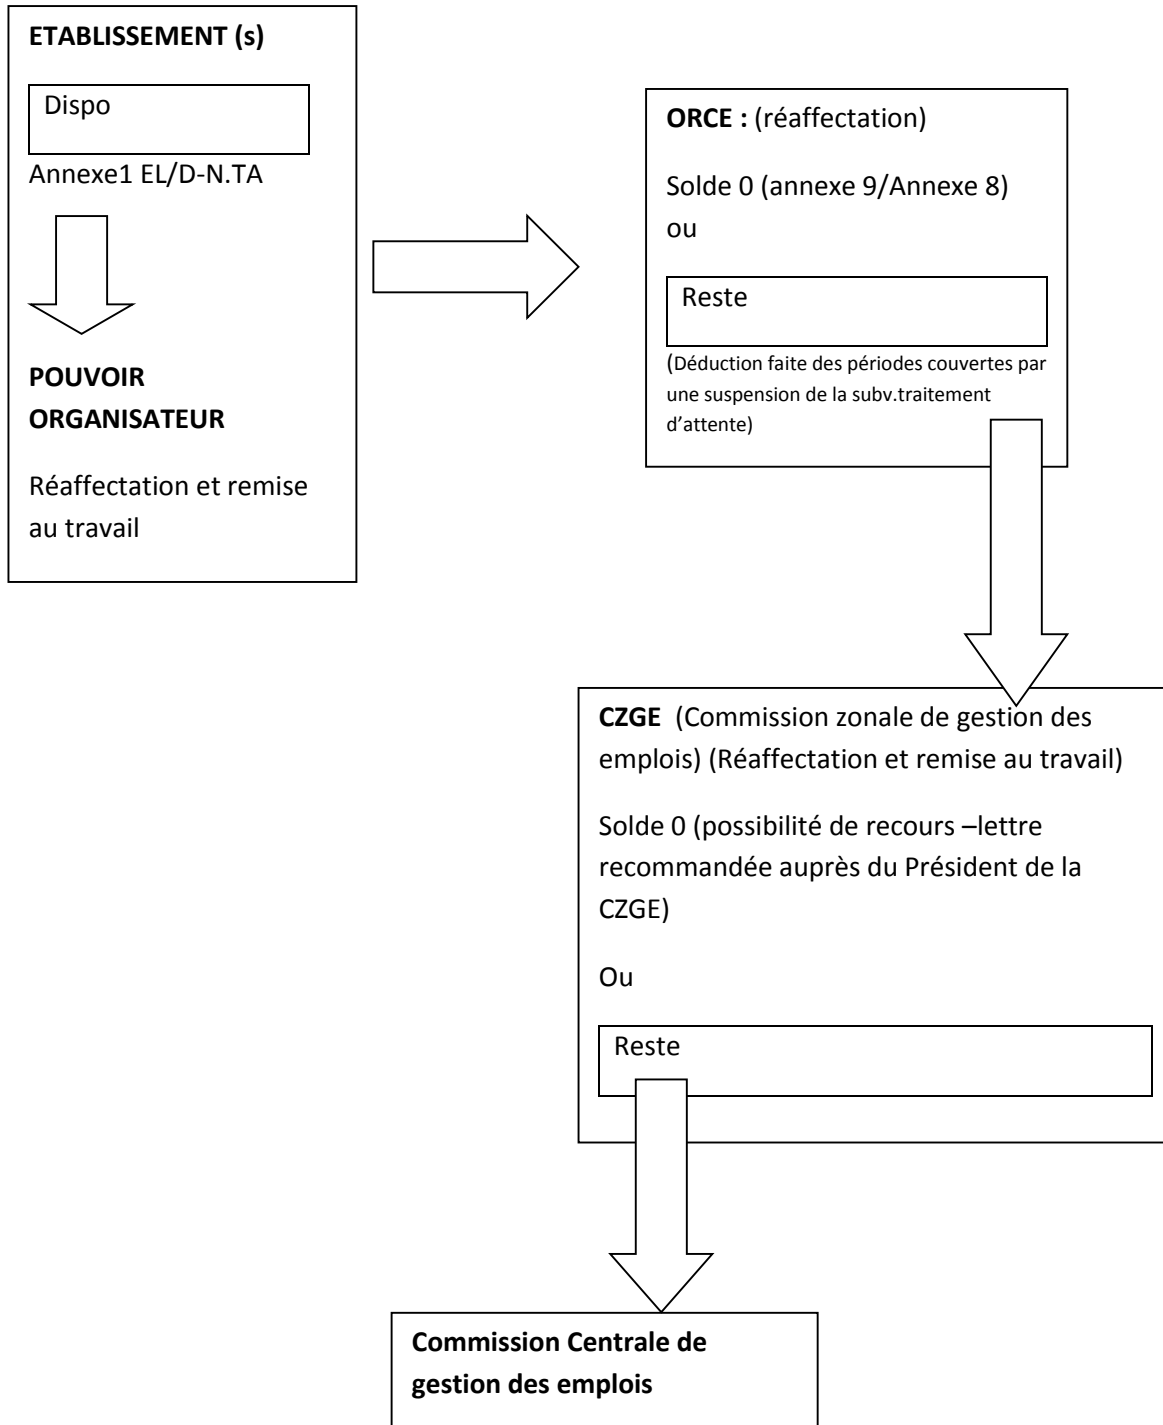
ETABLISSEMENT (s)

Dispo

Annexe1 EL/D-N.TA

POUVOIR ORGANISATEUR

Réaffectation et remise au travail

ORCE : (réaffectation)

Solde 0 (annexe 9/Annexe 8) ou

Reste

(Déduction faite des périodes couvertes par une suspension de la subv.traitement d'attente)

CZGE (Commission zonale de gestion des emplois) (Réaffectation et remise au travail)

Solde 0 (possibilité de recours –lettre recommandée auprès du Président de la CZGE)

Ou

Reste

Commission Centrale de gestion des emplois